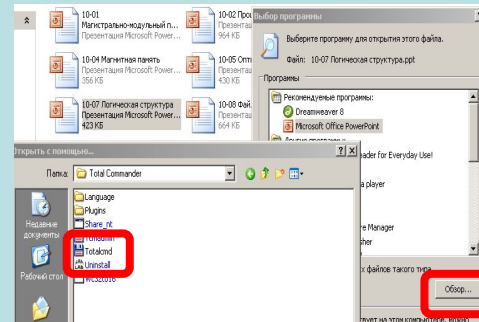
10-01
Магистрально-модульный п...
Презентация Microsoft Power...

10-02 Про
Презентаци
964 КБ

10-04 Магнитная память
Презентация Microsoft Power...
356 КБ

10-05 Опт
Презентаци
430 КБ

10-07 Логическая структура
Презентация Microsoft Power...
423 КБ

10-08 Фай
Презентаци
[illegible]

Выбор программы

Выберите программу для открытия этого файла.
Файл: 10-07 Логическая структура.ppt

Программы
Рекомендуемые программы:
Dreamweaver 8
Microsoft Office PowerPoint

Открыть с помощью...

Папка: Total Commander

Language
Plugins
Share_nt
Totalcmd
Totalcmd
Uninstall
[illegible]

Недавние документы
Рабочий стол

ader for Everyday Use!
a player
re Manager
sher
файлов такого типа
Обзор...
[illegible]